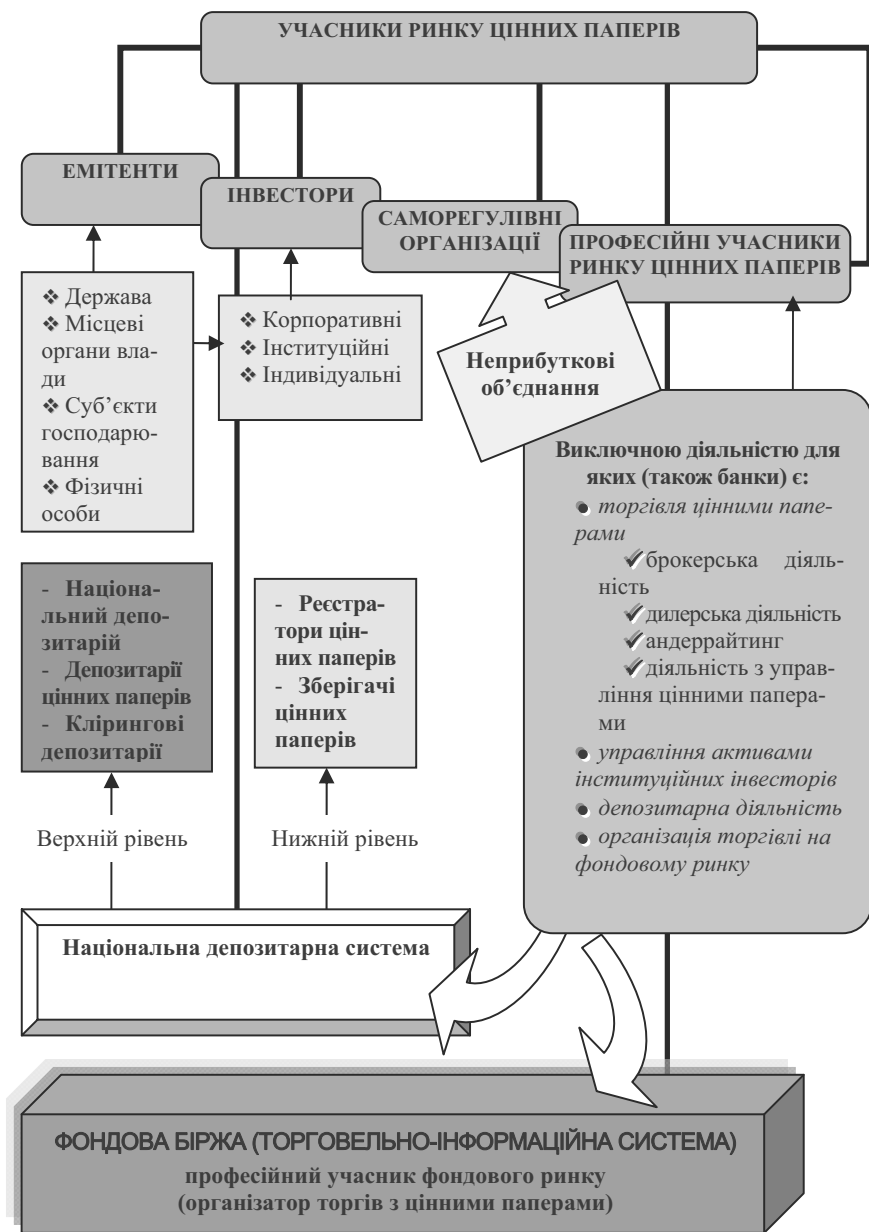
УЧАСНИКИ РИНКУ ЦІННИХ ПАПЕРІВ

ЕМІТЕНТИ

ІНВЕСТОРИ

САМОРЕГУЛІВНІ ОРГАНІЗАЦІЇ

ПРОФЕСІЙНІ УЧАСНИКИ РИНКУ ЦІННИХ ПАПЕРІВ

❖ Держава
❖ Місцеві органи влади
❖ Суб'єкти господарювання
❖ Фізичні особи

❖ Корпоративні
❖ Інституційні
❖ Індивідуальні

Неприбуткові об'єднання

Виключною діяльністю для яких (також банки) є:
• *торгівля цінними паперами*
✓брокерська діяльність
✓дилерська діяльність
✓андеррайтинг
✓діяльність з управління цінними паперами
• *управління активами інституційних інвесторів*
• *депозитарна діяльність*
• *організація торгівлі на фондовому ринку*

- **Національний депозитарій**
- **Депозитарії цінних паперів**
- **Клірингові депозитарії**

- **Реєстратори цінних паперів**
- **Зберігачі цінних паперів**

Верхній рівень

Нижній рівень

Національна депозитарна система

ФОНДОВА БІРЖА (ТОРГОВЕЛЬНО-ІНФОРМАЦІЙНА СИСТЕМА)
професійний учасник фондового ринку
(організатор торгів з цінними паперами)